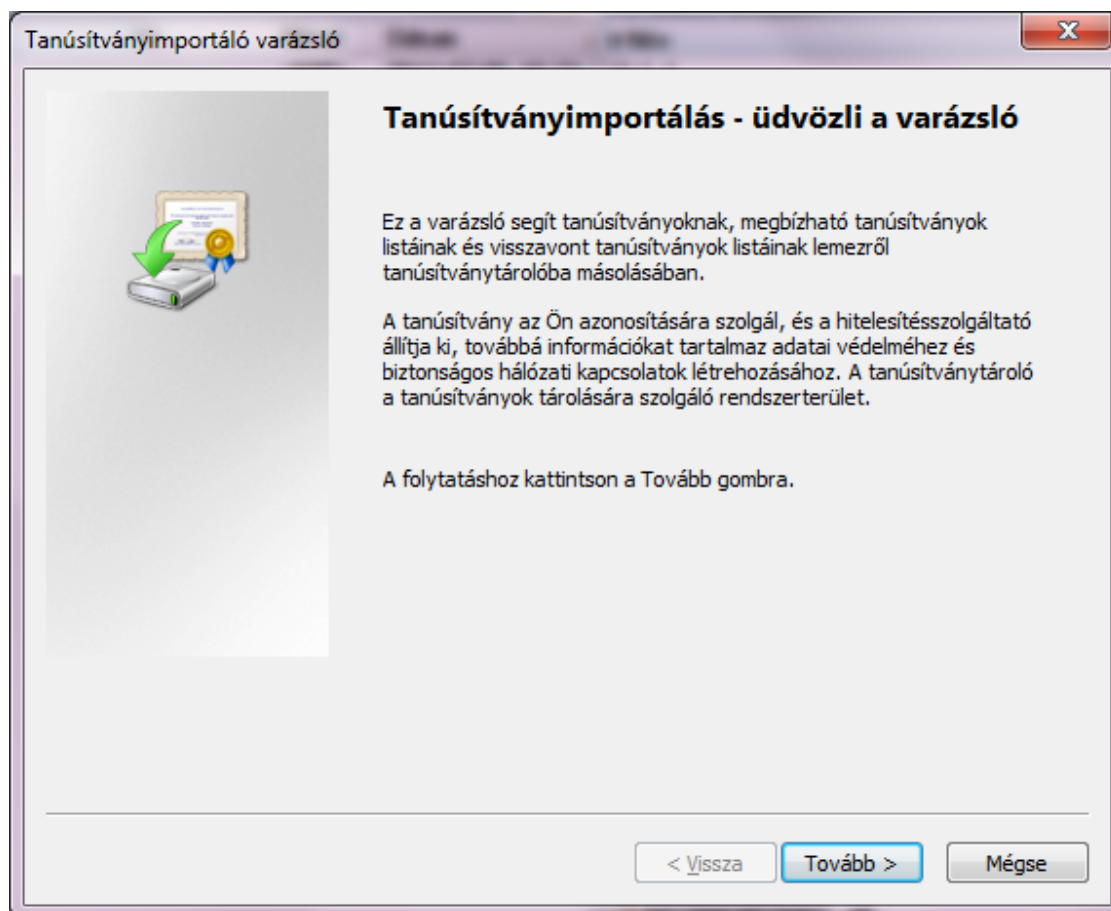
Tanúsítványimportáló varázsló

Tanúsítványimportálás - üdvözli a varázsló

Ez a varázsló segít tanúsítványoknak, megbízható tanúsítványok listáinak és visszavont tanúsítványok listáinak lemezről tanúsítványtárolóba másolásában.

A tanúsítvány az Ön azonosítására szolgál, és a hitelesítésszolgáltató állítja ki, továbbá információkat tartalmaz adatai védelméhez és biztonságos hálózati kapcsolatok létrehozásához. A tanúsítványtároló a tanúsítványok tárolására szolgáló rendszerterület.

A folytatáshoz kattintson a Tovább gombra.

< Vissza
Tovább >
Mégse